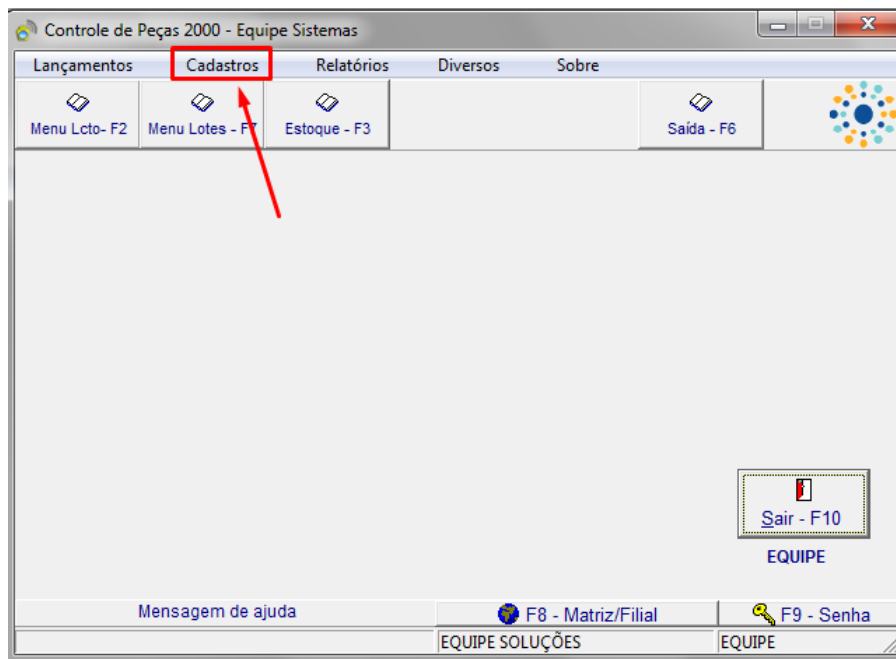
Controle de Peças 2000 - Equipe Sistemas

Lançamentos Cadastros Relatórios Diversos Sobre

Menu Lcto- F2
Menu Lotes - F7
Estoque - F3
Saída - F6

Sair - F10
EQUIPE

Mensagem de ajuda
F8 - Matriz/Filial
F9 - Senha

EQUIPE SOLUÇÕES
EQUIPE